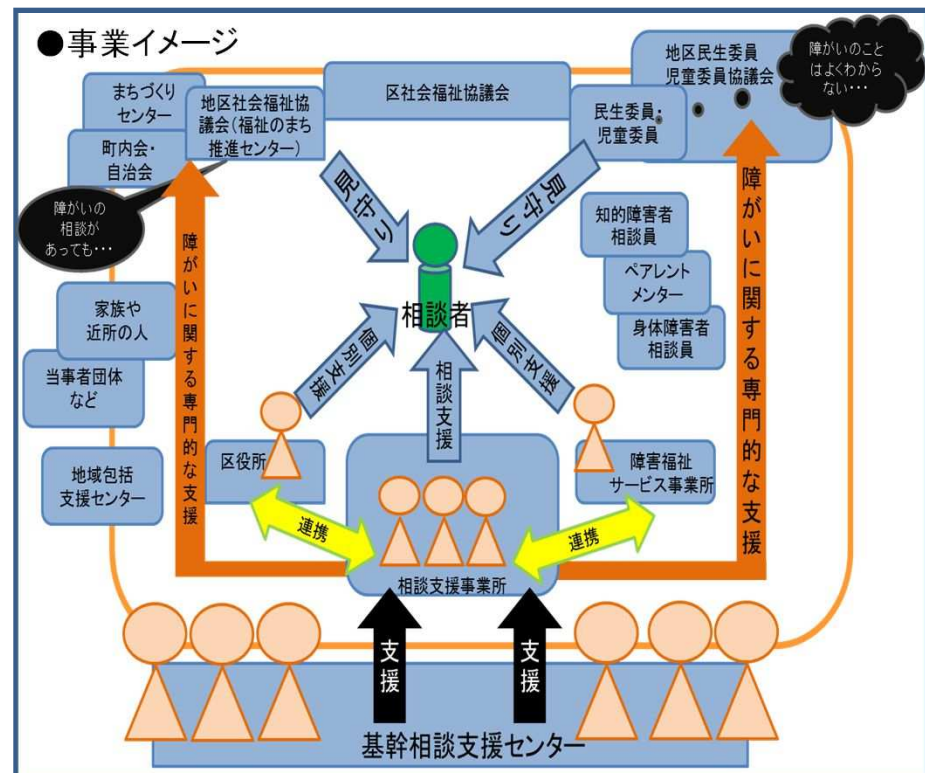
●事業イメージ

地区民生委員児童委員協議会

障がいのことはよくわからない・・・

まちづくりセンター

地区社会福祉協議会（福祉のまち推進センター）

区社会福祉協議会

民生委員・児童委員

町内会・自治会

障がいの相談があっても・・・

見守り

見守り

相談者

知的障害者相談員

ペアレントメンター

身体障害者相談員

家族や近所の人

当事者団体など

障がいに関する専門的な支援

障がいに関する専門的な支援

個別支援

相談支援

個別支援

区役所

障害福祉サービス事業所

地域包括支援センター

連携

連携

相談支援事業所

支援

支援

基幹相談支援センター